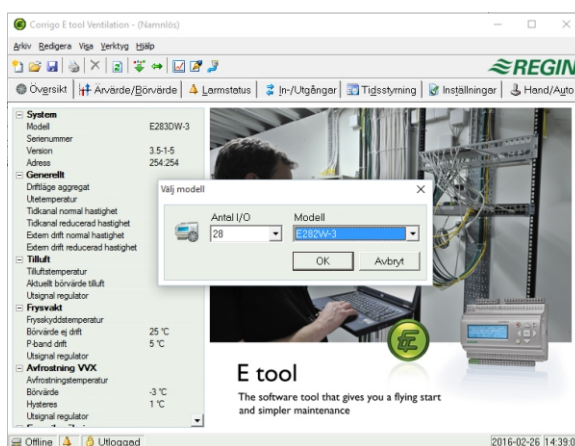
Corrigo E tool Ventilation - (Namnlös)

Arkiv Redigera Visa Verktyg Hjälp

REGIN

Översikt | Ärvärde/Börvärde | Larmstatus | In-/Utgångar | Tidsstyrning | Inställningar | Hand/Auto

| | |
|---|---|
| System | |
| Modell | E283DW-3 |
| Serienummer | |
| Version | 3.5-1-5 |
| Adress | 254:254 |
| Generellt | |
| Driftläge aggregat | |
| Utetemperatur | |
| Tidkanal normal hastighet | |
| Tidkanal reducerad hastighet | |
| Extern drift normal hastighet | |
| Extern drift reducerad hastighet | |
| Tilluft | |
| Tilluftstemperatur | |
| Aktuellt börvärde tilluft | |
| Utsignal regulator | |
| Frysvakt | |
| Fryskyddstemperatur | |
| Börvärde ej drift | 25 °C |
| P-band drift | 5 °C |
| Utsignal regulator | |
| Avfrostning VVX | |
| Avfrostningstemperatur | |
| Börvärde | -3 °C |
| Hysteres | 1 °C |
| Utsignal regulator | |

Välj modell

Antal I/O
28

Modell
E282W-3

OK
Avbryt

E tool

The software tool that gives you a flying start and simpler maintenance

Offline | Utloggad

2016-02-26 14:39:0